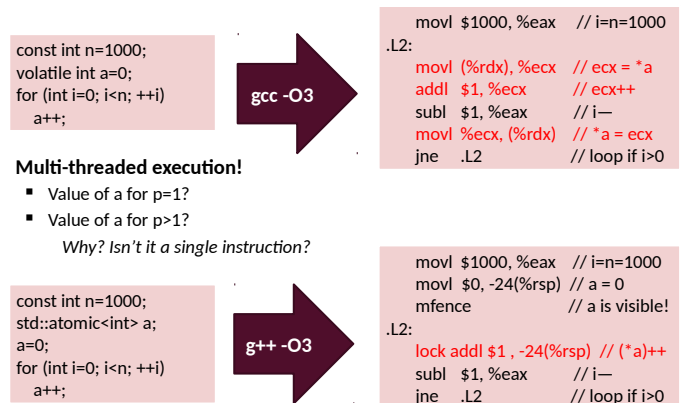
const int n=1000;
volatile int a=0;
for (int i=0; i<n; ++i)
a++;

gcc -O3

movl $1000, %eax // i=n=1000
.L2:
movl (%rdx), %ecx // ecx = *a
addl $1, %ecx // ecx++
subl $1, %eax // i—
movl %ecx, (%rdx) // *a = ecx
jne .L2 // loop if i>0

Multi-threaded execution!

- Value of a for p=1?
- Value of a for p>1?

Why? Isn't it a single instruction?

const int n=1000;
std::atomic<int> a;
a=0;
for (int i=0; i<n; ++i)
a++;

g++ -O3

movl $1000, %eax // i=n=1000
movl $0, -24(%rsp) // a = 0
mfence // a is visible!
.L2:
lock addl $1 , -24(%rsp) // (*a)++
subl $1, %eax // i—
jne .L2 // loop if i>0